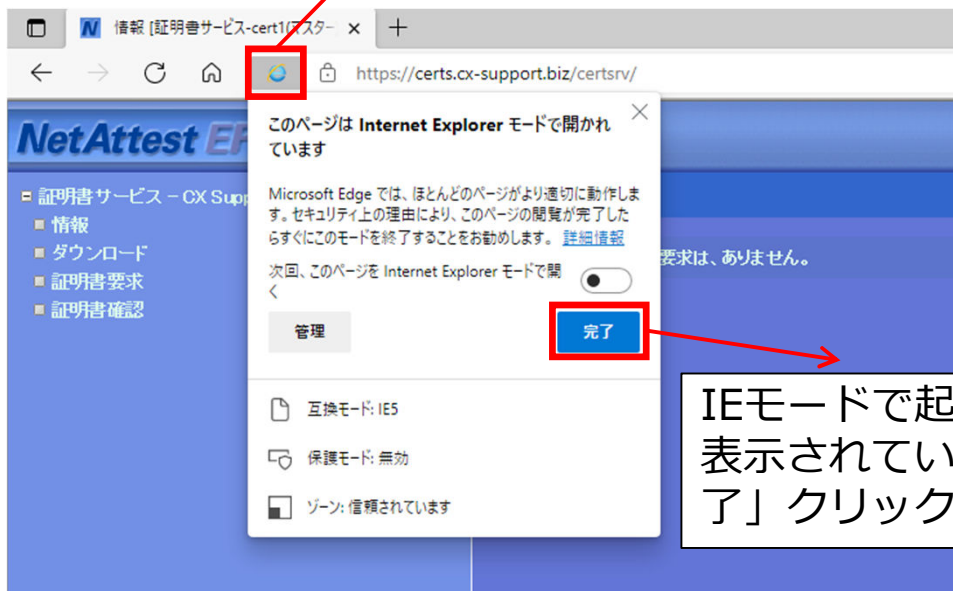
情報 [証明書サービス-cert1(マスター

https://certs.cx-support.biz/certsrv/

NetAttest EP

証明書サービス – CX Supp

情報

ダウンロード

証明書要求

証明書確認

要求は、ありません。

このページは Internet Explorer モードで開かれています

Microsoft Edge では、ほとんどのページがより適切に動作します。セキュリティ上の理由により、このページの閲覧が完了したらすぐにこのモードを終了することをお勧めします。 詳細情報

次回、このページを Internet Explorer モードで開く

管理

完了

互換モード: IE5

保護モード: 無効

ゾーン: 信頼されています

IEモードで起
表示されてい
了」クリック